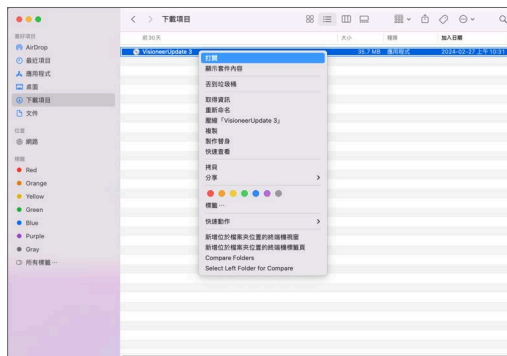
下載項目

最近項目
AirDrop
最近項目
應用程式
桌面
下載項目
文件

位置
網路

標籤
Red
Orange
Yellow
Green
Blue
Purple
Gray
所有標籤⋯

前30天
大小
種類
加入日期
VisioneerUpdate 3
35.7 MB
應用程式
2024-02-27 上午 10:31

打開
顯示套件內容
丟到垃圾桶
取得資訊
重新命名
壓縮「VisioneerUpdate 3」
複製
製作替身
快速查看
拷貝
分享
標籤⋯
快捷動作
新增位於檔案夾位置的終端機視窗
新增位於檔案夾位置的終端機標籤頁
Compare Folders
Select Left Folder for Compare